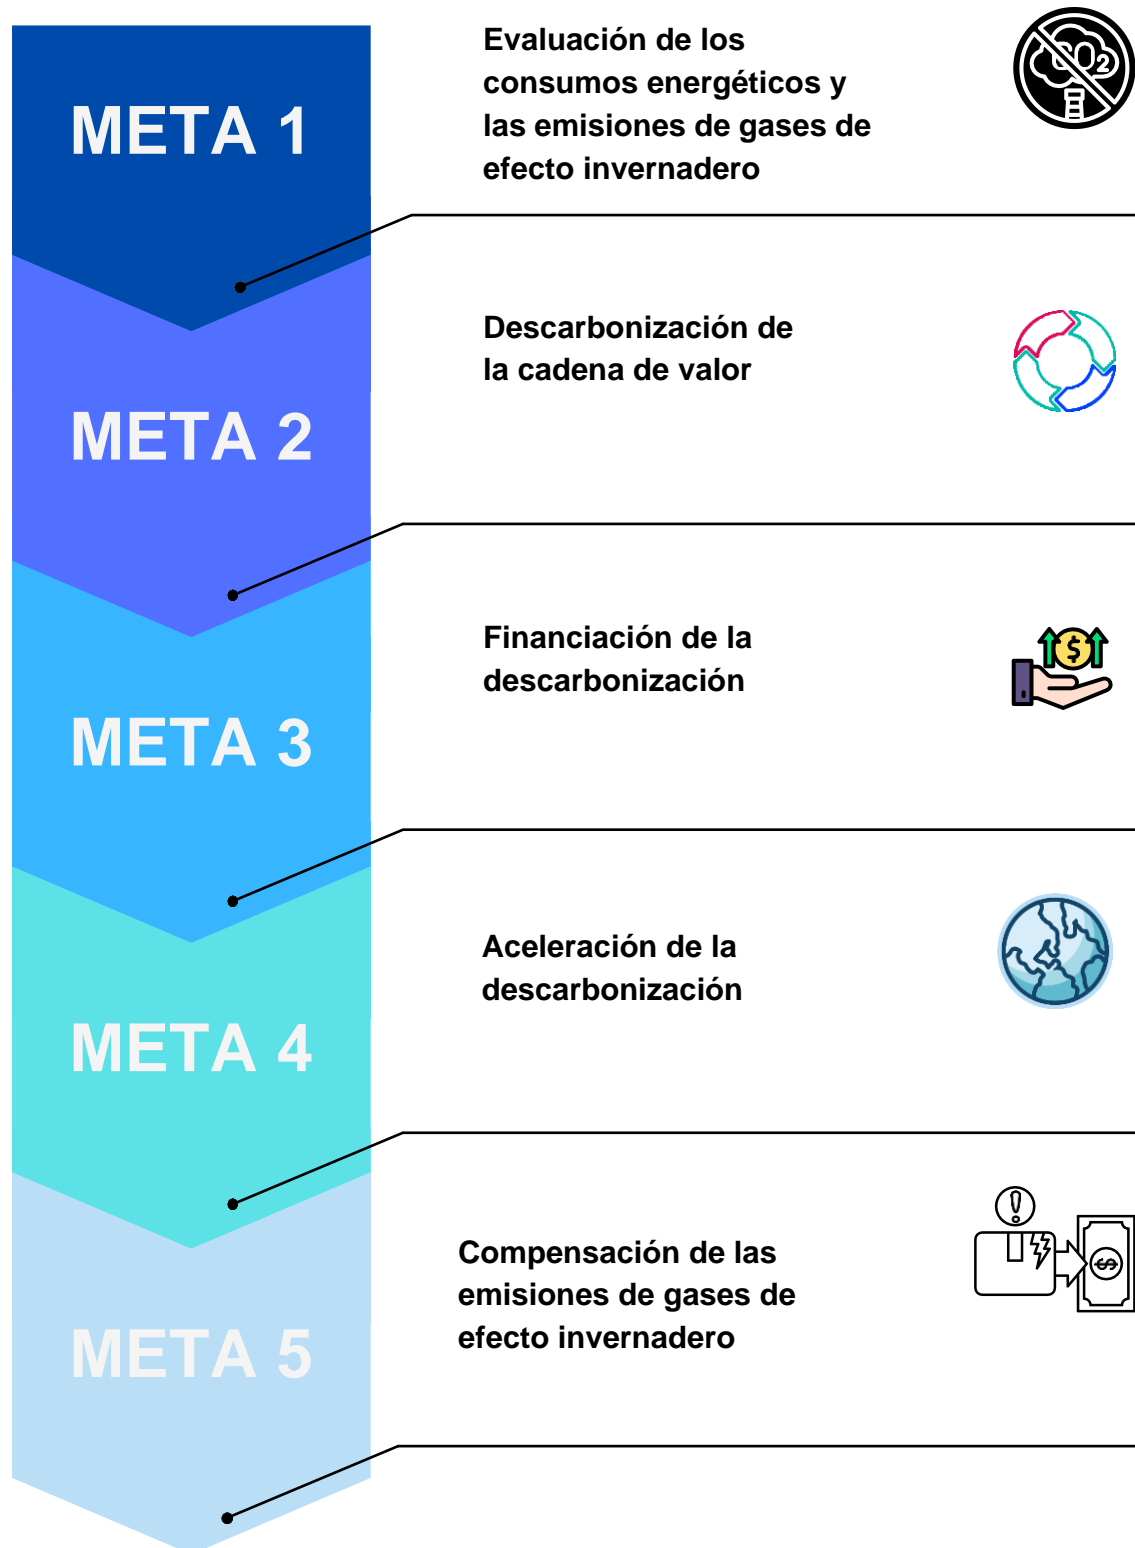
META 1

Evaluación de los consumos energéticos y las emisiones de gases de efecto invernadero

$CO_2$

META 2

Descarbonización de la cadena de valor

META 3

Financiación de la descarbonización

$

META 4

Aceleración de la descarbonización

META 5

Compensación de las emisiones de gases de efecto invernadero

$